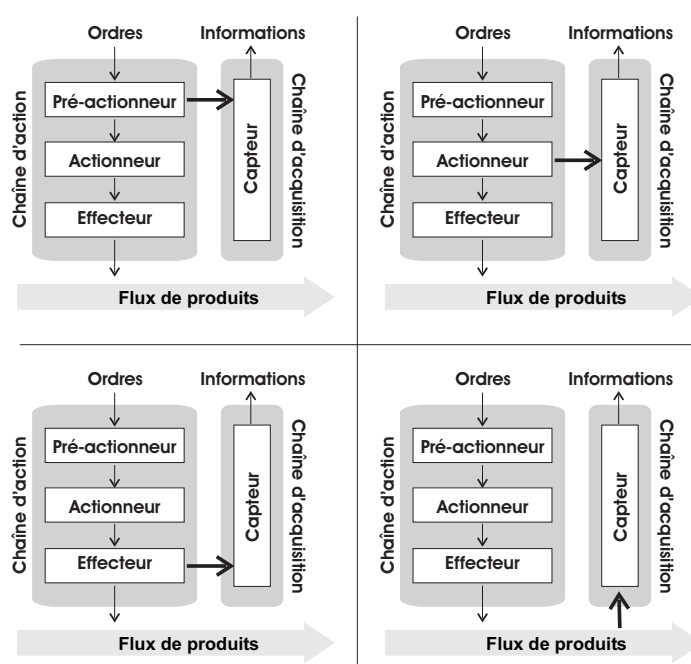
Ordres

Informations

Chaîne d'action

Pré-actionneur

Actionneur

Effecteur

Capteur

Chaîne d'acquisition

Flux de produits

Ordres

Informations

Chaîne d'action

Pré-actionneur

Actionneur

Effecteur

Capteur

Chaîne d'acquisition

Flux de produits

Ordres

Informations

Chaîne d'action

Pré-actionneur

Actionneur

Effecteur

Capteur

Chaîne d'acquisition

Flux de produits

Ordres

Informations

Chaîne d'action

Pré-actionneur

Actionneur

Effecteur

Capteur

Chaîne d'acquisition

Flux de produits